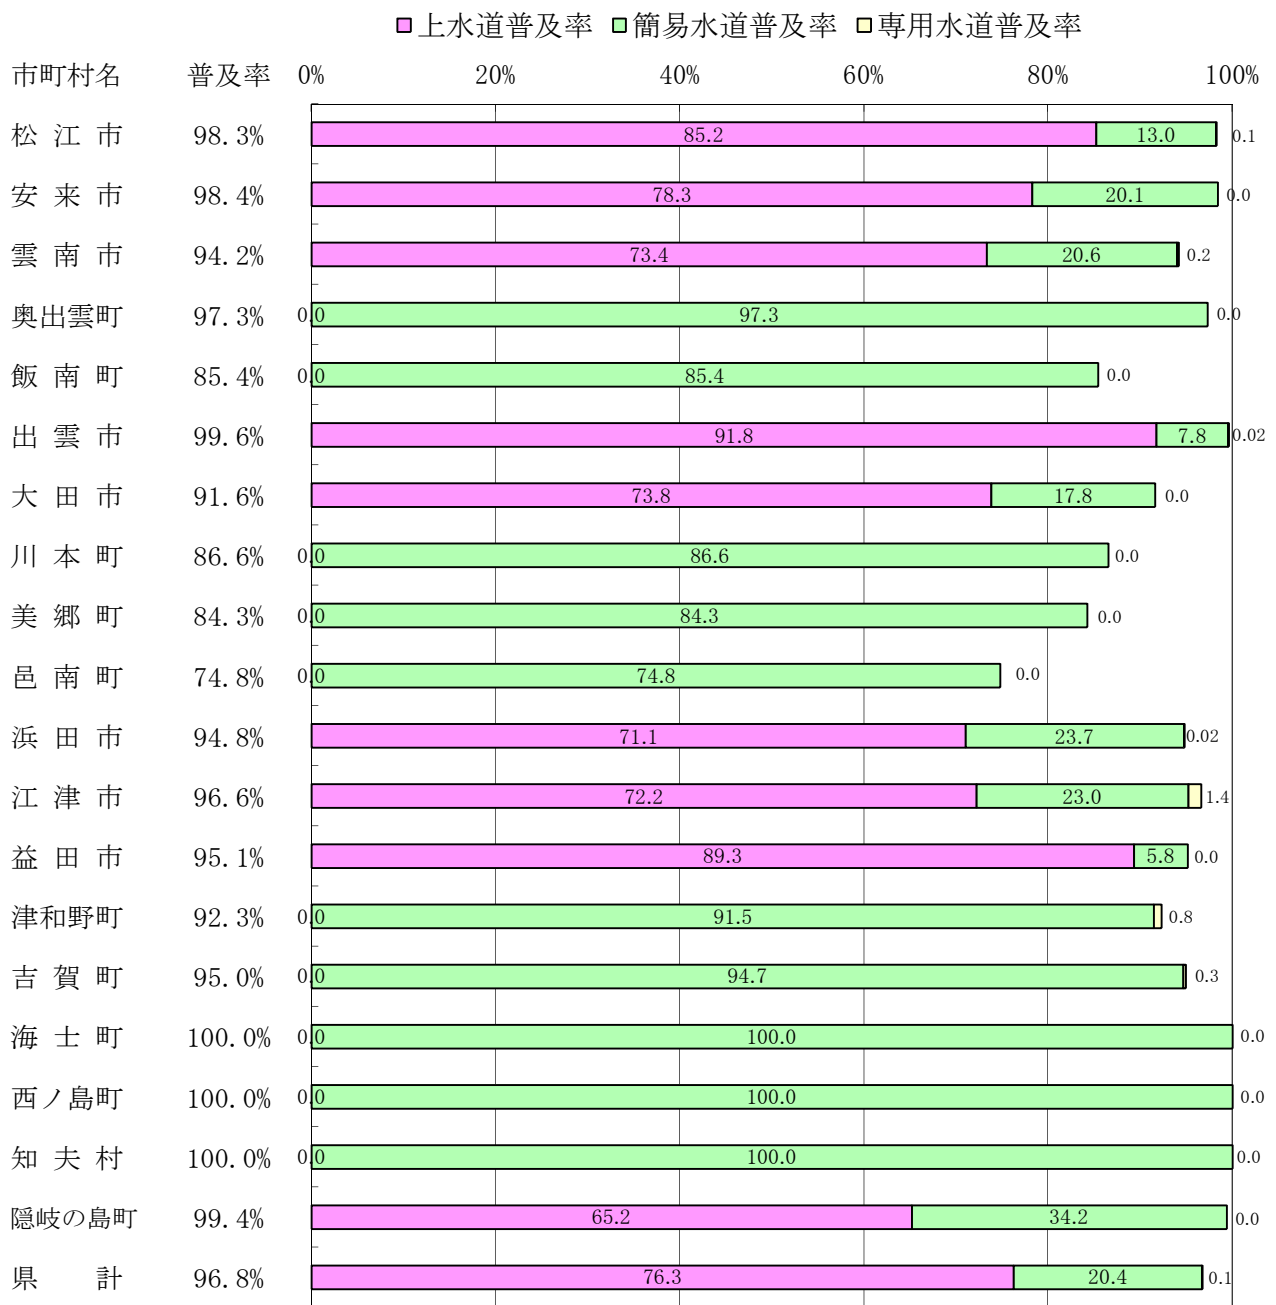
上水道普及率 簡易水道普及率 専用水道普及率

| 市町村名 | 普及率 | 上水道 | 簡易水道 | 専用水道 |
|---|---|---|---|---|
| 松 江 市 | 98.3% | 85.2 | 13.0 | 0.1 |
| 安 来 市 | 98.4% | 78.3 | 20.1 | 0.0 |
| 雲 南 市 | 94.2% | 73.4 | 20.6 | 0.2 |
| 奥出雲町 | 97.3% | 0.0 | 97.3 | 0.0 |
| 飯 南 町 | 85.4% | 0.0 | 85.4 | 0.0 |
| 出 雲 市 | 99.6% | 91.8 | 7.8 | 0.02 |
| 大 田 市 | 91.6% | 73.8 | 17.8 | 0.0 |
| 川 本 町 | 86.6% | 0.0 | 86.6 | 0.0 |
| 美 郷 町 | 84.3% | 0.0 | 84.3 | 0.0 |
| 邑 南 町 | 74.8% | 0.0 | 74.8 | 0.0 |
| 浜 田 市 | 94.8% | 71.1 | 23.7 | 0.02 |
| 江 津 市 | 96.6% | 72.2 | 23.0 | 1.4 |
| 益 田 市 | 95.1% | 89.3 | 5.8 | 0.0 |
| 津和野町 | 92.3% | 0.0 | 91.5 | 0.8 |
| 吉 賀 町 | 95.0% | 0.0 | 94.7 | 0.3 |
| 海 士 町 | 100.0% | 0.0 | 100.0 | 0.0 |
| 西ノ島町 | 100.0% | 0.0 | 100.0 | 0.0 |
| 知 夫 村 | 100.0% | 0.0 | 100.0 | 0.0 |
| 隠岐の島町 | 99.4% | 65.2 | 34.2 | 0.0 |
| 県 計 | 96.8% | 76.3 | 20.4 | 0.1 |

0% 20% 40% 60% 80% 100%